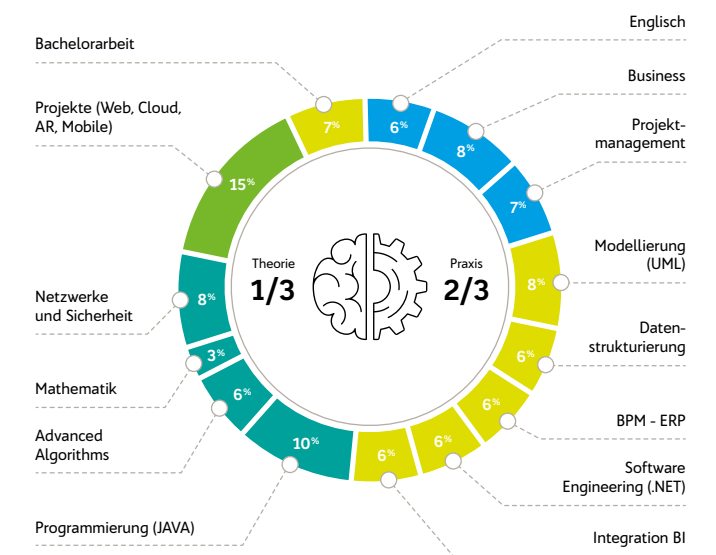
Englisch

Bachelorarbeit

Business

Projekte (Web, Cloud, AR, Mobile)

Projektmanagement

7%

6%

8%

15%

7%

Theorie
1/3

Praxis
2/3

Modellierung (UML)

8%

Netzwerke und Sicherheit

8%

Datenstrukturierung

3%

6%

Mathematik

6%

6%

BPM - ERP

Advanced Algorithms

10%

6%

6%

Software Engineering (.NET)

Programmierung (JAVA)

Integration BI